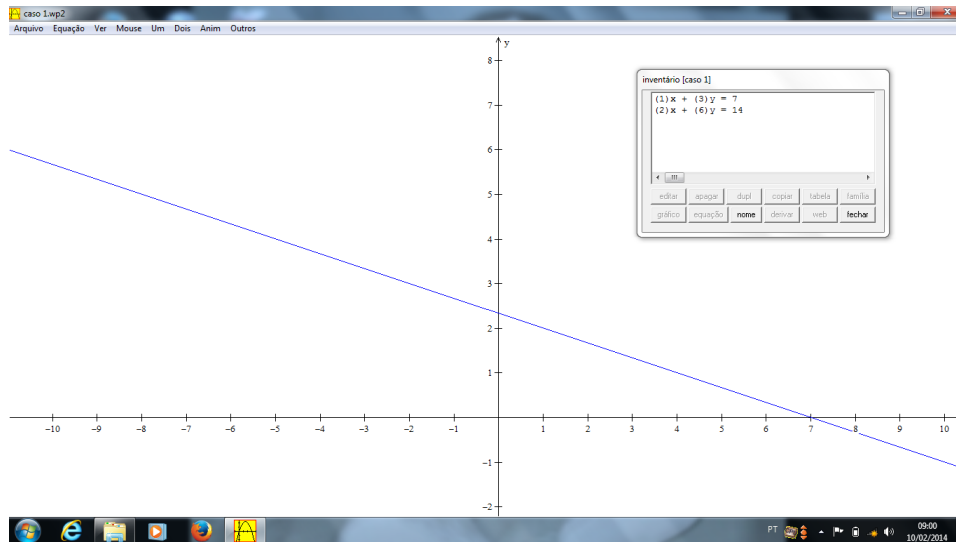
caso 1.wp2

Arquivo Equação Ver Mouse Um Dois Anim Outros

y

8
7
6
5
4
3
2
1
−1
−2

−10 −9 −8 −7 −6 −5 −4 −3 −2 −1 1 2 3 4 5 6 7 8 9 10

inventário [caso 1]

(1)x + (3)y = 7
(2)x + (6)y = 14

editar apagar dupl copiar tabela família
gráfico equação nome derivar web fechar

PT 09:00 10/02/2014